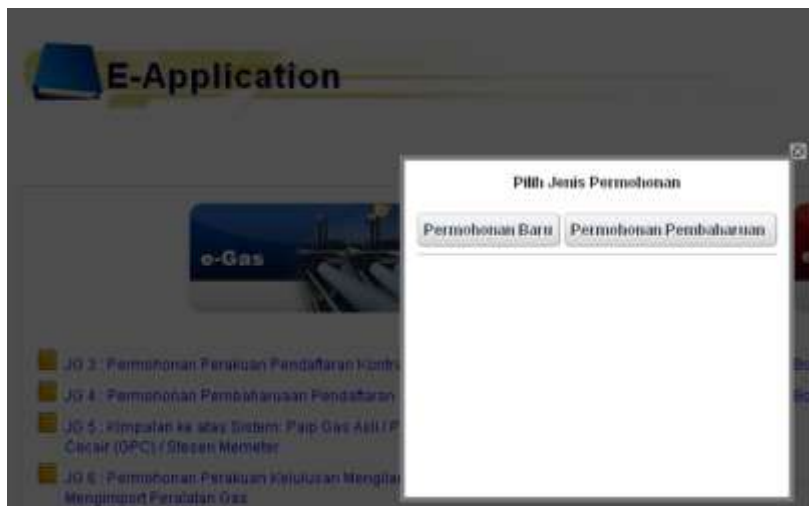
E-Application

e-Gas

JG 3 : Permohonan Perakuan Pendaftaran Kontr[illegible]

JG 4 : Permohonan Pembaharuan Pendaftaran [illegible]

JG 5 : Kimpalan ke atas Sistem Paip Gas Asli / P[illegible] Cecair (GPC) / Stesen Memeter

JG 6 : Permohonan Perakuan Kelulusan Mengila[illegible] Mengimport Peralatan Gas

Pilih Jenis Permohonan

Permohonan Baru

Permohonan Pembaharuan